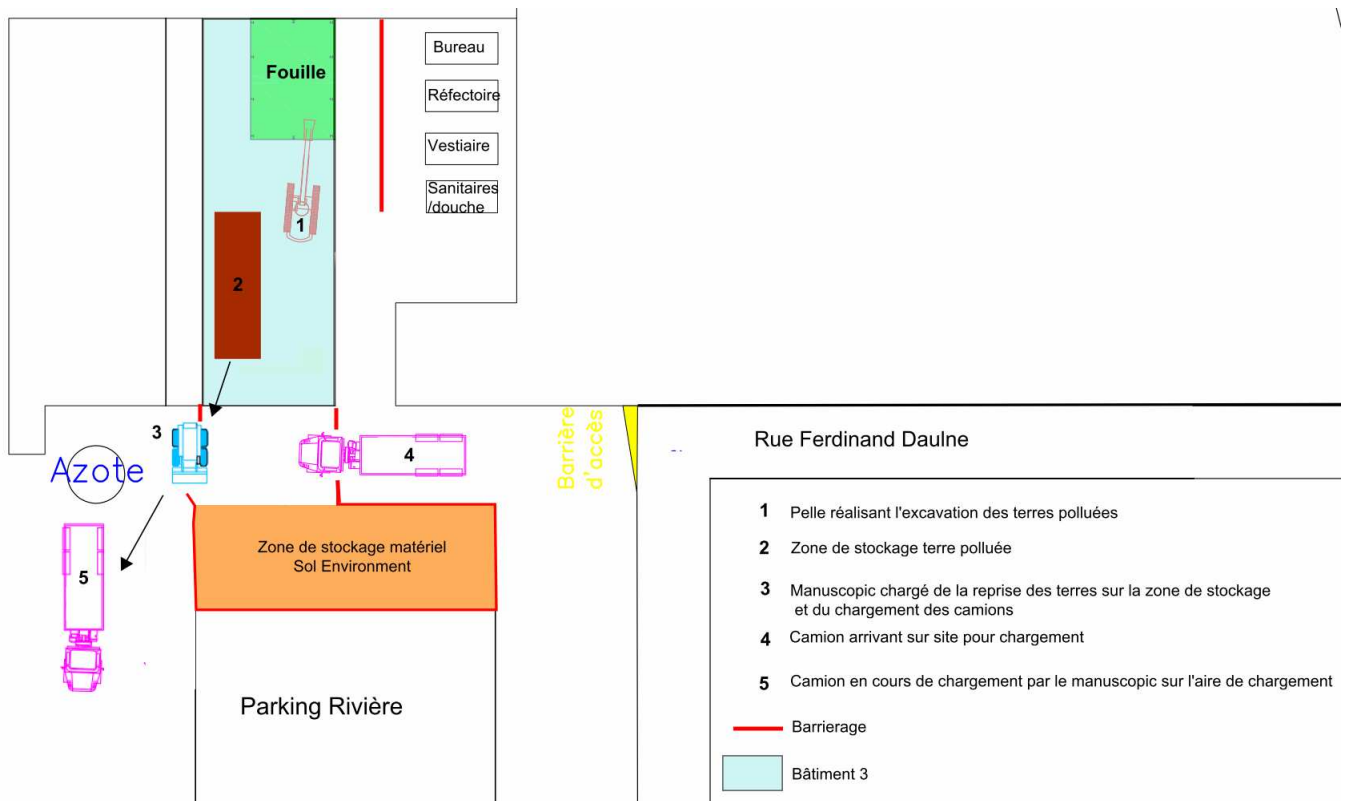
Bureau

Fouille

Réfectoire

Vestiaire

Sanitaires /douche

1

2

3

Azote

4

Barrière d'accès

Rue Ferdinand Daulne

5

Zone de stockage matériel Sol Environment

Parking Rivière

1 Pelle réalisant l'excavation des terres polluées

2 Zone de stockage terre polluée

3 Manuscopic chargé de la reprise des terres sur la zone de stockage et du chargement des camions

4 Camion arrivant sur site pour chargement

5 Camion en cours de chargement par le manuscopic sur l'aire de chargement

Barrierage

Bâtiment 3